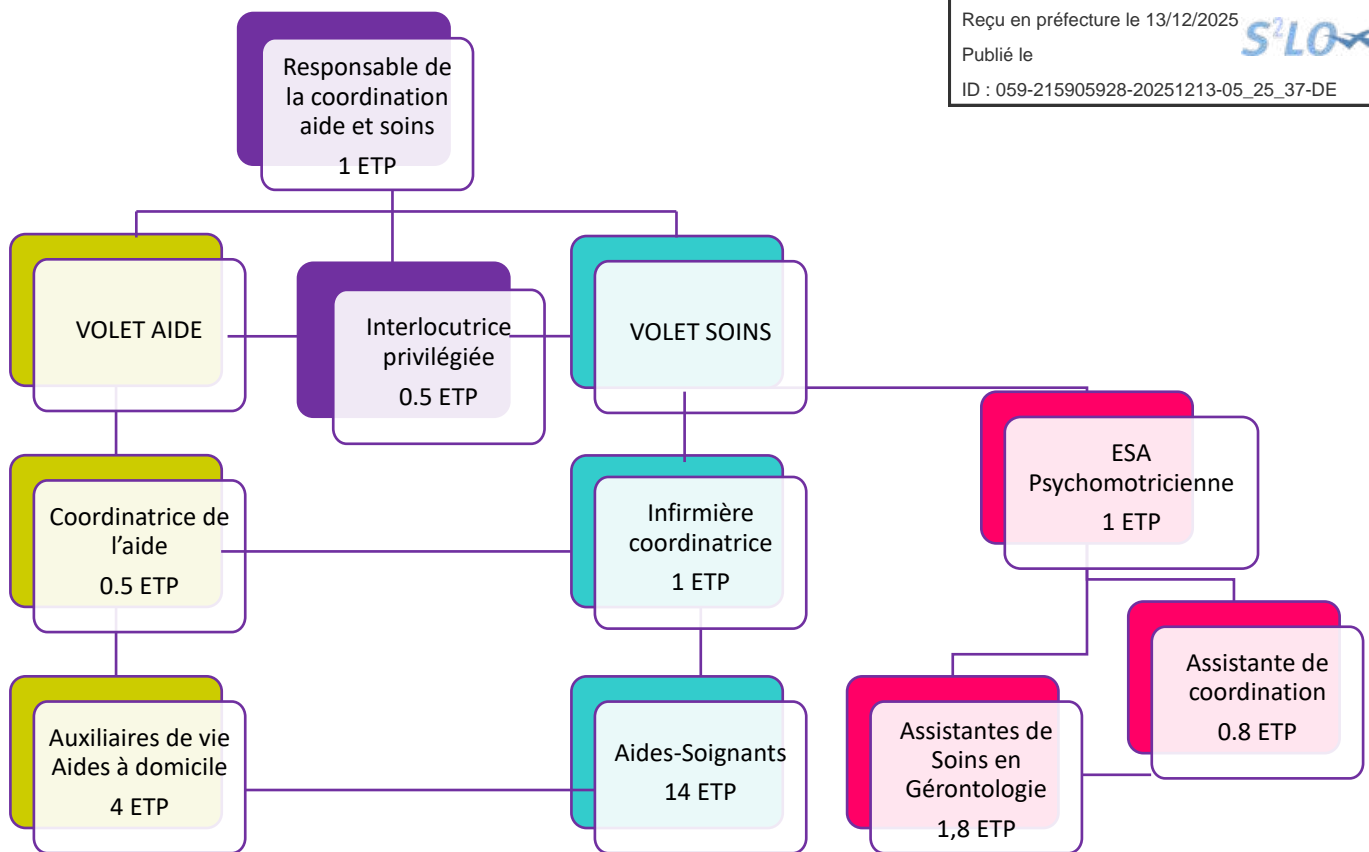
Reçu en préfecture le 13/12/2025
Publié le
ID : 059-215905928-20251213-05_25_37-DE

S²LO

Responsable de la coordination aide et soins
1 ETP

VOLET AIDE

Interlocutrice privilégiée
0.5 ETP

VOLET SOINS

ESA
Psychomotricienne
1 ETP

Coordinatrice de l'aide
0.5 ETP

Infirmière coordinatrice
1 ETP

Assistante de coordination
0.8 ETP

Auxiliaires de vie
Aides à domicile
4 ETP

Aides-Soignants
14 ETP

Assistantes de Soins en Gérontologie
1,8 ETP